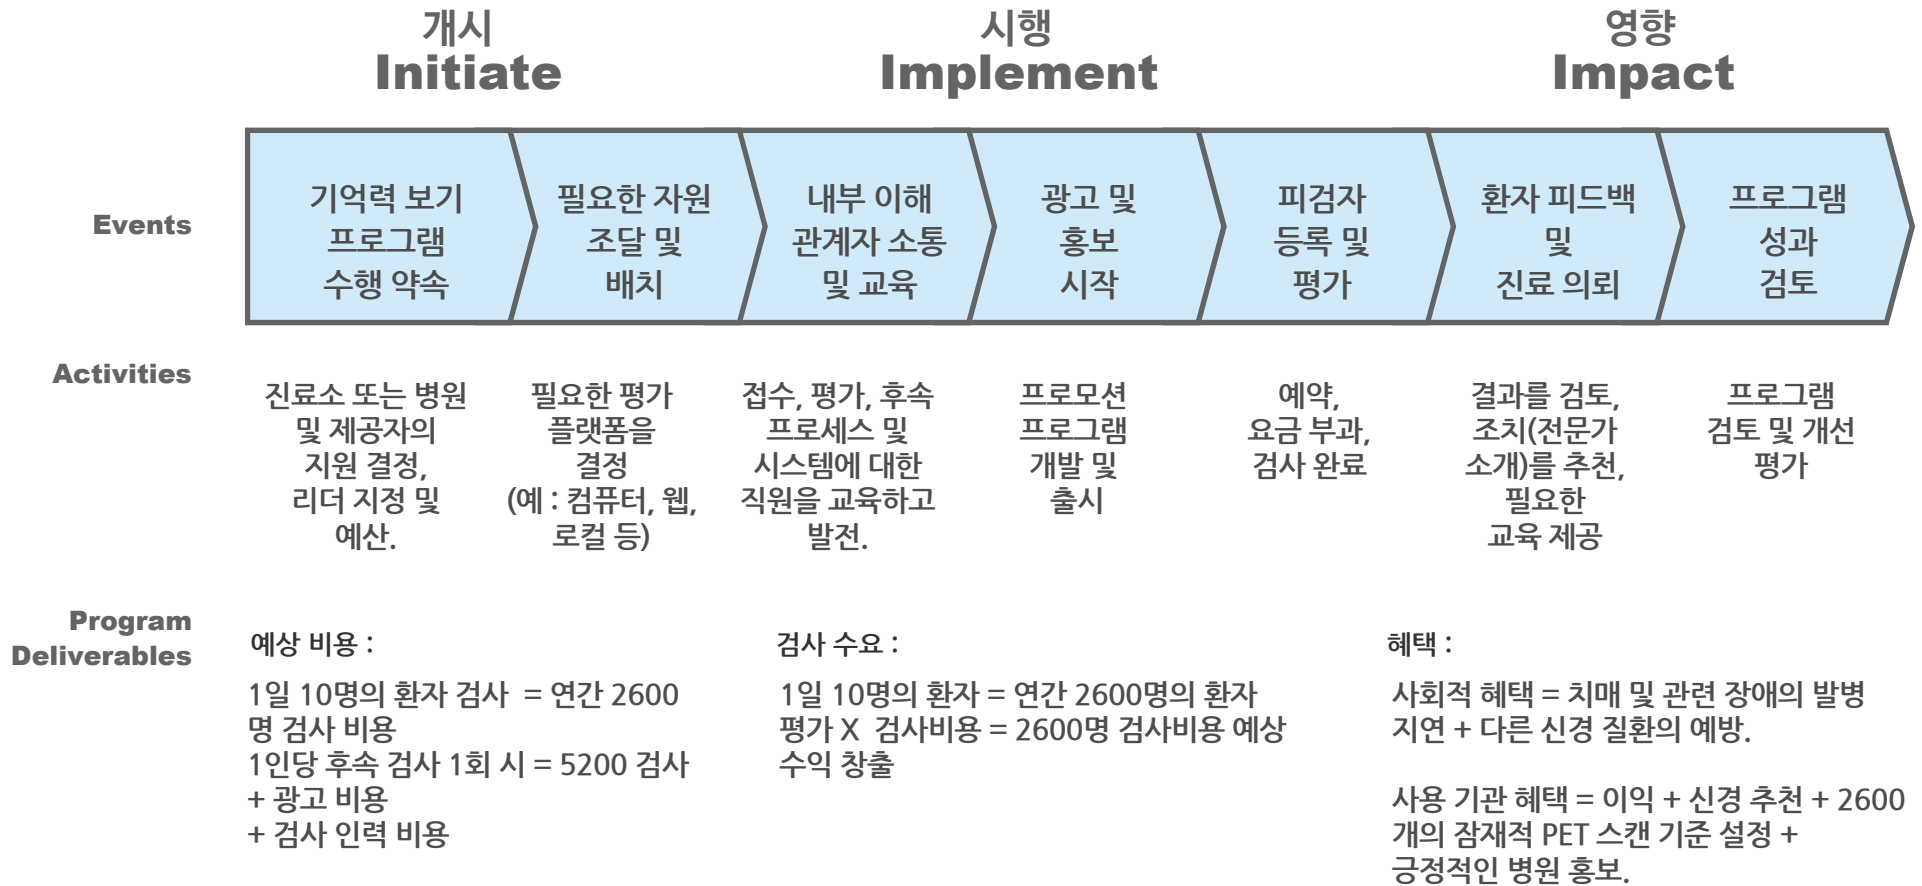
개시
Initiate

시행
Implement

영향
Impact

Events

기억력 보기 프로그램 수행 약속

필요한 자원 조달 및 배치

내부 이해 관계자 소통 및 교육

광고 및 홍보 시작

피검자 등록 및 평가

환자 피드백 및 진료 의뢰

프로그램 성과 검토

Activities

진료소 또는 병원 및 제공자의 지원 결정, 리더 지정 및 예산.

필요한 평가 플랫폼을 결정 (예 : 컴퓨터, 웹, 로컬 등)

접수, 평가, 후속 프로세스 및 시스템에 대한 직원을 교육하고 발전.

프로모션 프로그램 개발 및 출시

예약, 요금 부과, 검사 완료

결과를 검토, 조치(전문가 소개)를 추천, 필요한 교육 제공

프로그램 검토 및 개선 평가

Program Deliverables

예상 비용 :

1일 10명의 환자 검사 = 연간 2600 명 검사 비용
1인당 후속 검사 1회 시 = 5200 검사
+ 광고 비용
+ 검사 인력 비용

검사 수요 :

1일 10명의 환자 = 연간 2600명의 환자 평가 X 검사비용 = 2600명 검사비용 예상 수익 창출

혜택 :

사회적 혜택 = 치매 및 관련 장애의 발병 지연 + 다른 신경 질환의 예방.

사용 기관 혜택 = 이익 + 신경 추천 + 2600 개의 잠재적 PET 스캔 기준 설정 + 긍정적인 병원 홍보.